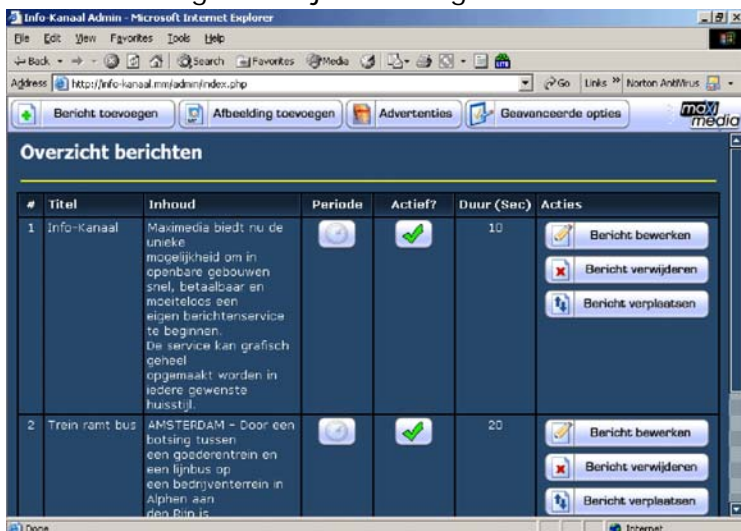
Info-Kanaal Admin - Microsoft Internet Explorer

File Edit View Favorites Tools Help

Back Search Favorites Media

Address http://info-kanaal.mm/admin/index.php Go Links Norton AntiVirus

Bericht toevoegen | Afbeelding toevoegen | Advertenties | Geavanceerde opties

maxi media

Overzicht berichten

| # | Titel | Inhoud | Periode | Actief? | Duur (Sec) | Acties |
|---|---|---|---|---|---|---|
| 1 | Info-Kanaal | Maximedia biedt nu de unieke mogelijkheid om in openbare gebouwen snel, betaalbaar en moeiteloos een eigen berichtenservice te beginnen. De service kan grafisch geheel opgemaakt worden in iedere gewenste huisstijl. | | | 10 | Bericht bewerken<br>Bericht verwijderen<br>Bericht verplaatsen |
| 2 | Trein ramt bus | AMSTERDAM - Door een botsing tussen een goederentrein en een lijnbus op een bedrijventerrein in Alphen aan den Rijn is | | | 20 | Bericht bewerken<br>Bericht verwijderen<br>Bericht verplaatsen |

Done | Internet